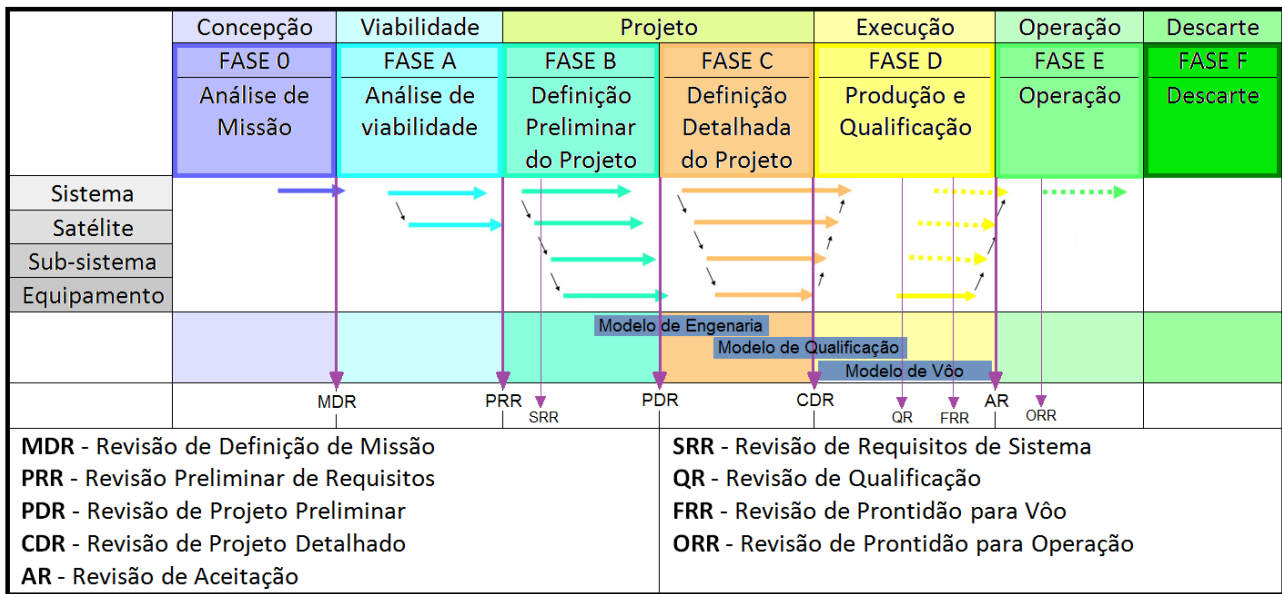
| | Concepção | Viabilidade | Projeto | | Execução | Operação | Descarte |
|---|---|---|---|---|---|---|---|
| | FASE 0 | FASE A | FASE B | FASE C | FASE D | FASE E | FASE F |
| | Análise de Missão | Análise de viabilidade | Definição Preliminar do Projeto | Definição Detalhada do Projeto | Produção e Qualificação | Operação | Descarte |
| Sistema | | | | | | | |
| Satélite | | | | | | | |
| Sub-sistema | | | | | | | |
| Equipamento | | | | | | | |

Modelo de Engenaria

Modelo de Qualificação

Modelo de Vôo

MDR PRR SRR PDR CDR QR FRR AR ORR

| | |
|---|---|
| **MDR** - Revisão de Definição de Missão | **SRR** - Revisão de Requisitos de Sistema |
| **PRR** - Revisão Preliminar de Requisitos | **QR** - Revisão de Qualificação |
| **PDR** - Revisão de Projeto Preliminar | **FRR** - Revisão de Prontidão para Vôo |
| **CDR** - Revisão de Projeto Detalhado | **ORR** - Revisão de Prontidão para Operação |
| **AR** - Revisão de Aceitação | |